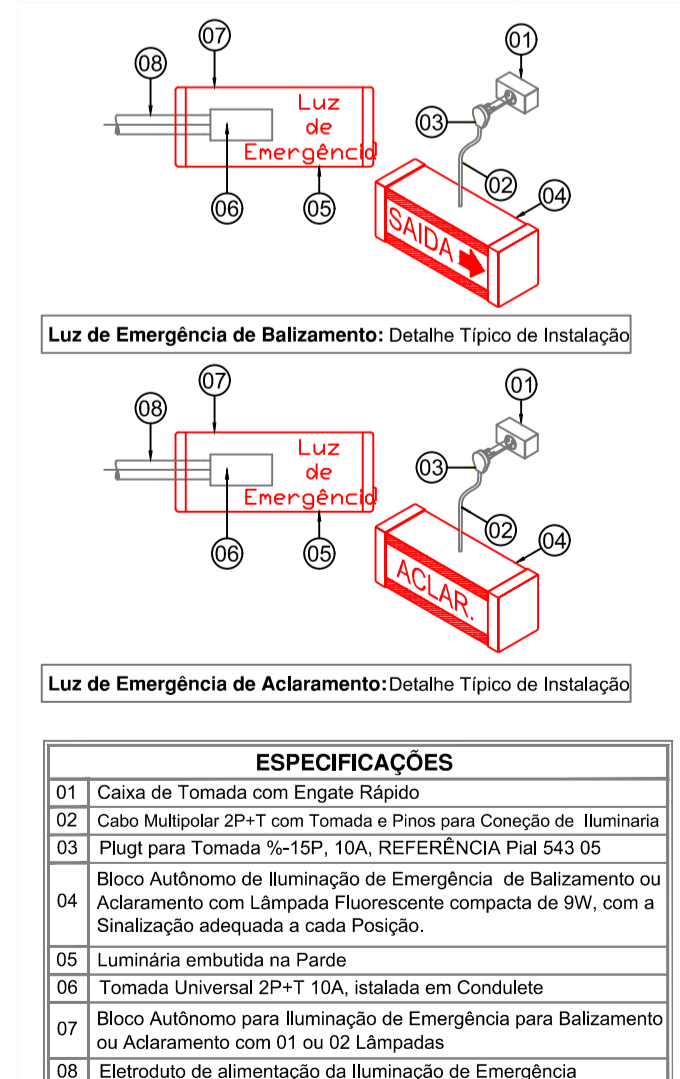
07
08
Luz
de
Emergência
06
05
01
03
02
04
SAIDA

Luz de Emergência de Balizamento: Detalhe Típico de Instalação

07
08
Luz
de
Emergência
06
05
01
03
02
04
ACLAR.

Luz de Emergência de Aclaramento: Detalhe Típico de Instalação

| ESPECIFICAÇÕES | |
|---|---|
| 01 | Caixa de Tomada com Engate Rápido |
| 02 | Cabo Multipolar 2P+T com Tomada e Pinos para Coneção de Iluminaria |
| 03 | Plugt para Tomada %-15P, 10A, REFERÊNCIA Pial 543 05 |
| 04 | Bloco Autônomo de Iluminação de Emergência de Balizamento ou Aclaramento com Lâmpada Fluorescente compacta de 9W, com a Sinalização adequada a cada Posição. |
| 05 | Luminária embutida na Parde |
| 06 | Tomada Universal 2P+T 10A, istalada em Condulete |
| 07 | Bloco Autônomo para Iluminação de Emergência para Balizamento ou Aclaramento com 01 ou 02 Lâmpadas |
| 08 | Eletroduto de alimentação da Iluminação de Emergência |